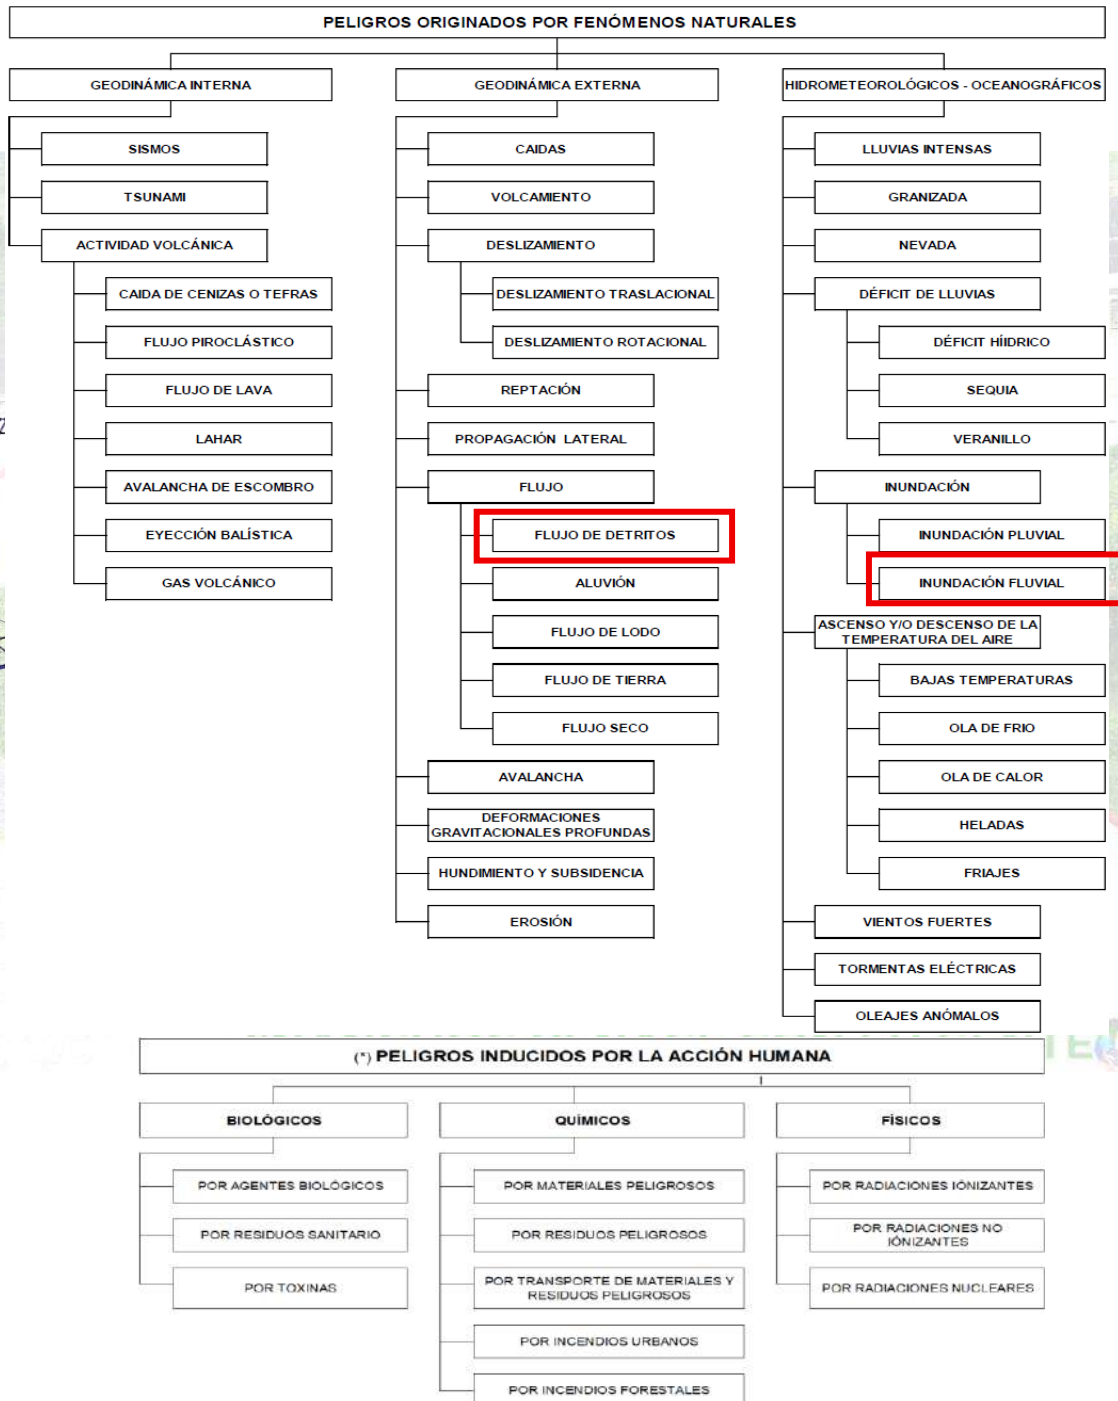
PELIGROS ORIGINADOS POR FENÓMENOS NATURALES

GEODINÁMICA INTERNA

SISMOS

TSUNAMI

ACTIVIDAD VOLCÁNICA

CAIDA DE CENIZAS O TEFRAS

FLUJO PIROCLÁSTICO

FLUJO DE LAVA

LAHAR

AVALANCHA DE ESCOMBRO

EYECCIÓN BALÍSTICA

GAS VOLCÁNICO

GEODINÁMICA EXTERNA

CAIDAS

VOLCAMIENTO

DESLIZAMIENTO

DESLIZAMIENTO TRASLACIONAL

DESLIZAMIENTO ROTACIONAL

REPTACIÓN

PROPAGACIÓN LATERAL

FLUJO

FLUJO DE DETRITOS

ALUVIÓN

FLUJO DE LODO

FLUJO DE TIERRA

FLUJO SECO

AVALANCHA

DEFORMACIONES GRAVITACIONALES PROFUNDAS

HUNDIMIENTO Y SUBSIDENCIA

EROSIÓN

HIDROMETEOROLÓGICOS - OCEANOGRÁFICOS

LLUVIAS INTENSAS

GRANIZADA

NEVADA

DÉFICIT DE LLUVIAS

DÉFICIT HÍDRICO

SEQUIA

VERANILLO

INUNDACIÓN

INUNDACIÓN PLUVIAL

INUNDACIÓN FLUVIAL

ASCENSO Y/O DESCENSO DE LA TEMPERATURA DEL AIRE

BAJAS TEMPERATURAS

OLA DE FRIO

OLA DE CALOR

HELADAS

FRIAJES

VIENTOS FUERTES

TORMENTAS ELÉCTRICAS

OLEAJES ANÓMALOS

(*) PELIGROS INDUCIDOS POR LA ACCIÓN HUMANA

BIOLÓGICOS

POR AGENTES BIOLÓGICOS

POR RESIDUOS SANITARIO

POR TOXINAS

QUÍMICOS

POR MATERIALES PELIGROSOS

POR RESIDUOS PELIGROSOS

POR TRANSPORTE DE MATERIALES Y RESIDUOS PELIGROSOS

POR INCENDIOS URBANOS

POR INCENDIOS FORESTALES

FÍSICOS

POR RADIACIONES IÓNIZANTES

POR RADIACIONES NO IÓNIZANTES

POR RADIACIONES NUCLEARES